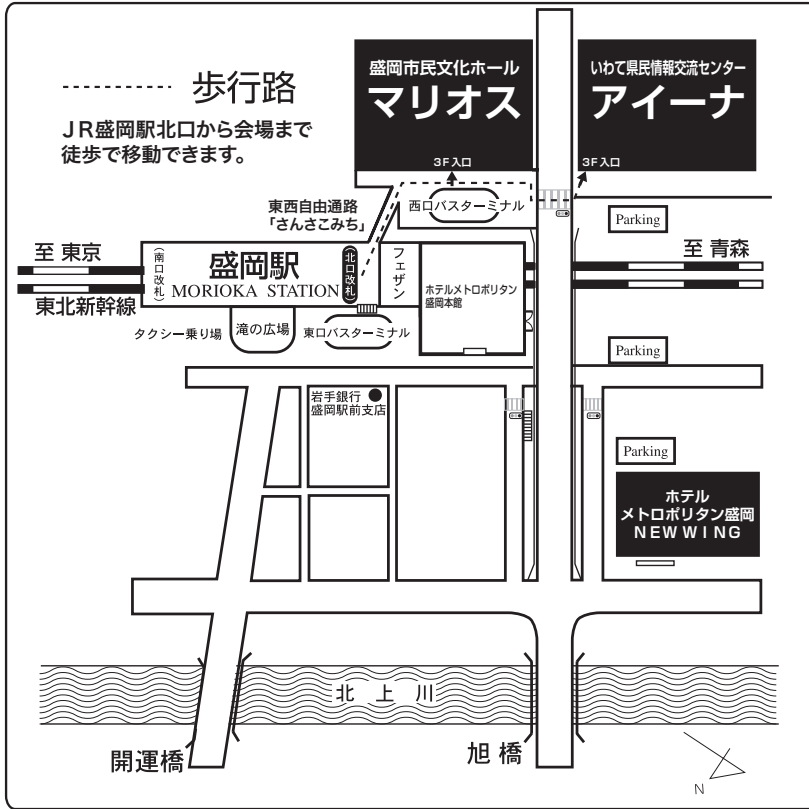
歩行路

JR盛岡駅北口から会場まで徒歩で移動できます。

盛岡市民文化ホール
マリオス
3F入口

いわて県民情報交流センター
アイーナ
3F入口

東西自由通路
「さんさこみち」

西口バスターミナル

Parking

至 東京

東北新幹線

(南口改札)

盛岡駅
MORIOKA STATION

北口改札

フェザン

ホテルメトロポリタン
盛岡本館

至 青森

タクシー乗り場

滝の広場

東口バスターミナル

Parking

岩手銀行
盛岡駅前支店

Parking

ホテル
メトロポリタン盛岡
NEWWING

北 上 川

開運橋

旭 橋

N